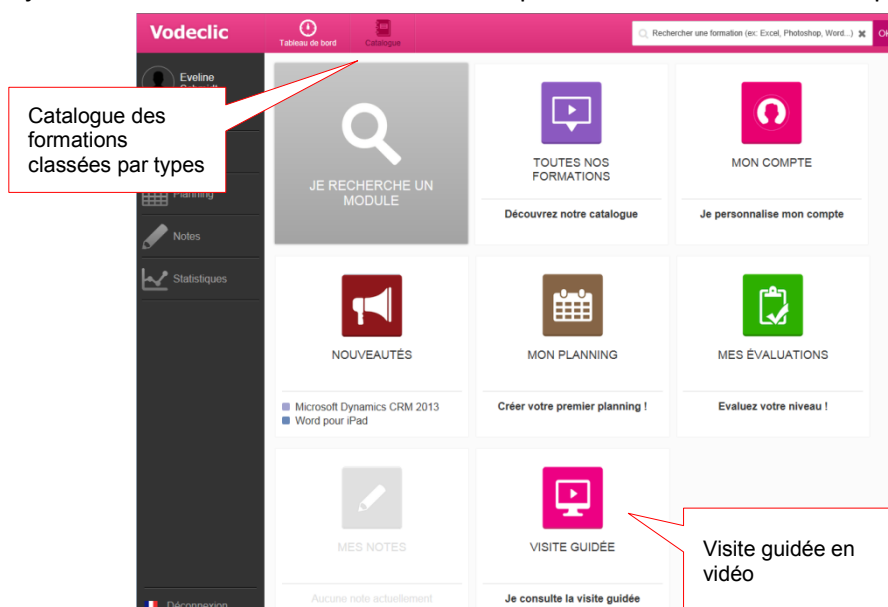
Vodeclic

Tableau de bord

Catalogue

Rechercher une formation (ex: Excel, Photoshop, Word...)

OK

Eveline

Catalogue des formations classées par types

Planning

Notes

Statistiques

JE RECHERCHE UN MODULE

TOUTES NOS FORMATIONS

Découvrez notre catalogue

MON COMPTE

Je personnalise mon compte

NOUVEAUTÉS

Microsoft Dynamics CRM 2013

Word pour iPad

MON PLANNING

Créer votre premier planning !

MES ÉVALUATIONS

Evaluez votre niveau !

MES NOTES

Aucune note actuellement

VISITE GUIDÉE

Je consulte la visite guidée

Visite guidée en vidéo

Déconnexion